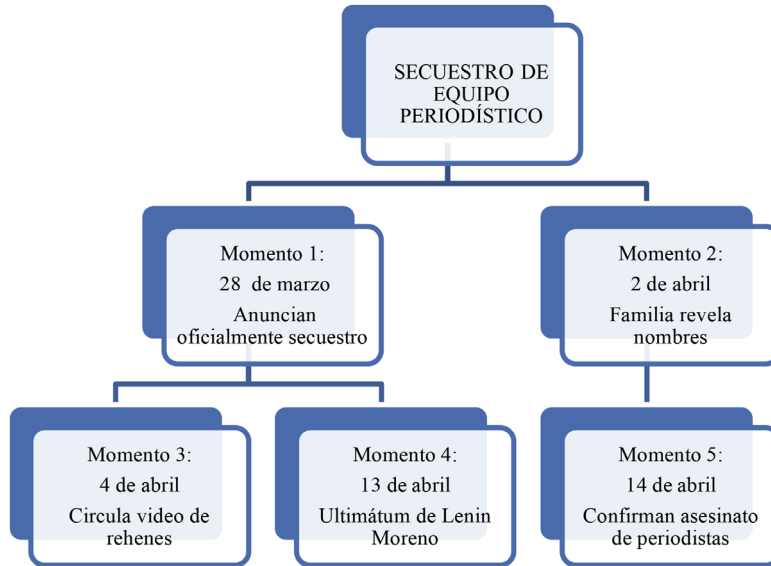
SECUESTRO DE EQUIPO PERIODÍSTICO

Momento 1:
28 de marzo
Anuncian oficialmente secuestro

Momento 2:
2 de abril
Familia revela nombres

Momento 3:
4 de abril
Circula video de rehenes

Momento 4:
13 de abril
Ultimátum de Lenin Moreno

Momento 5:
14 de abril
Confirman asesinato de periodistas